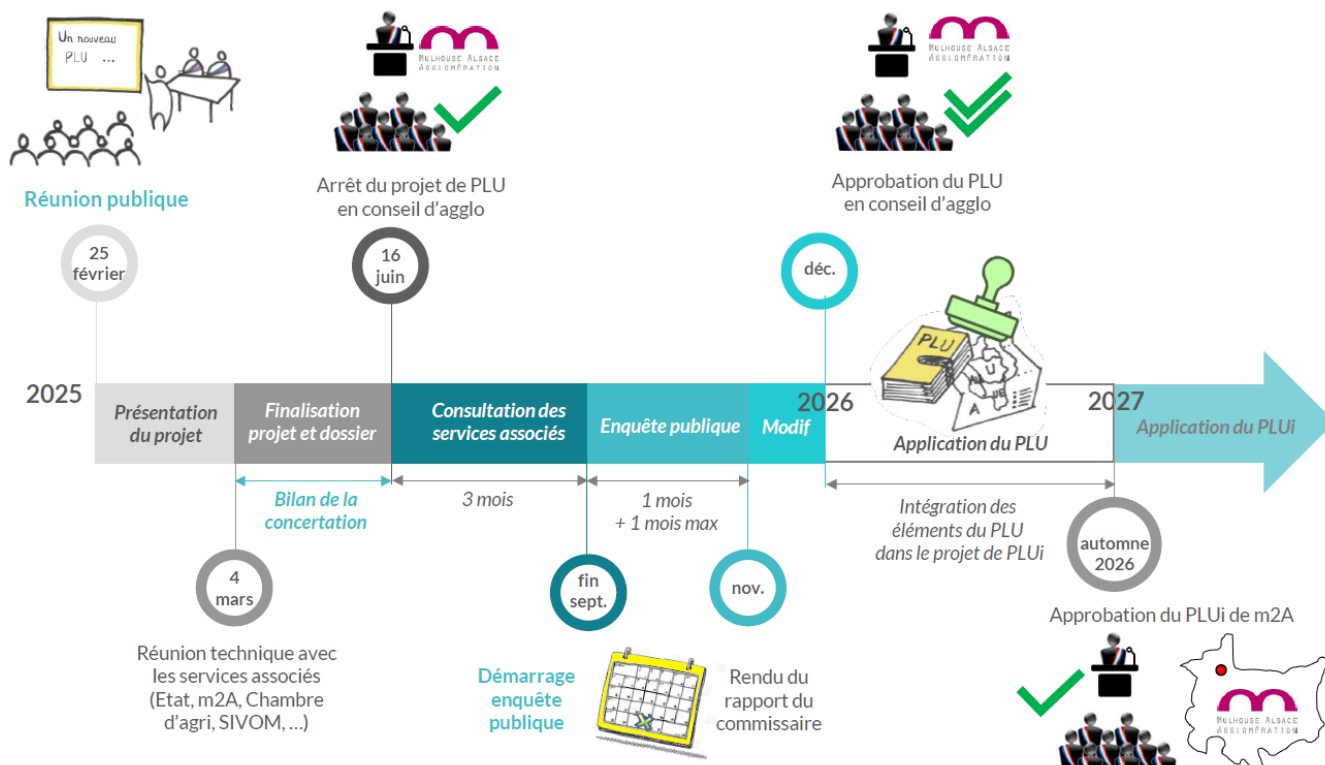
Un nouveau PLU ...

Réunion publique

25 février

MULHOUSE ALSACE AGGLOMÉRATION

Arrêt du projet de PLU en conseil d'agglo

16 juin

MULHOUSE ALSACE AGGLOMÉRATION

Approbation du PLU en conseil d'agglo

déc.

PLU

2025

Présentation du projet

Finalisation projet et dossier

Consultation des services associés

Enquête publique

Modif

2026

Application du PLU

2027

Application du PLUi

Bilan de la concertation

3 mois

1 mois + 1 mois max

Intégration des éléments du PLU dans le projet de PLUi

4 mars

fin sept.

nov.

automne 2026

Approbation du PLUi de m2A

Réunion technique avec les services associés (Etat, m2A, Chambre d'agri, SIVOM, …)

Démarrage enquête publique

Rendu du rapport du commissaire

MULHOUSE ALSACE AGGLOMÉRATION